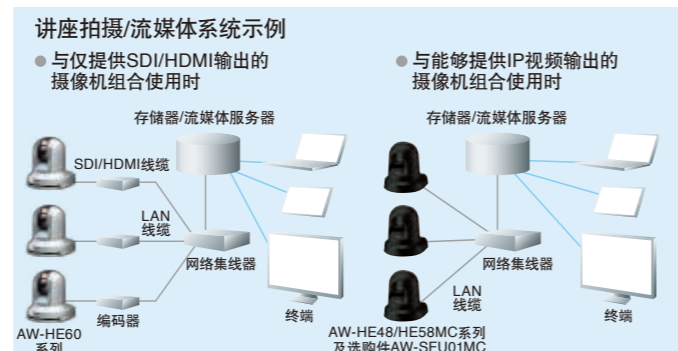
讲座拍摄/流媒体系统示例

● 与仅提供SDI/HDMI输出的摄像机组合使用时

存储器/流媒体服务器

SDI/HDMI线缆

LAN 线缆

网络集线器

编码器

终端

AW-HE60 系列

● 与能够提供IP视频输出的摄像机组合使用时

存储器/流媒体服务器

网络集线器

LAN 线缆

终端

AW-HE48/HE58MC系列 及选购件AW-SFU01MC